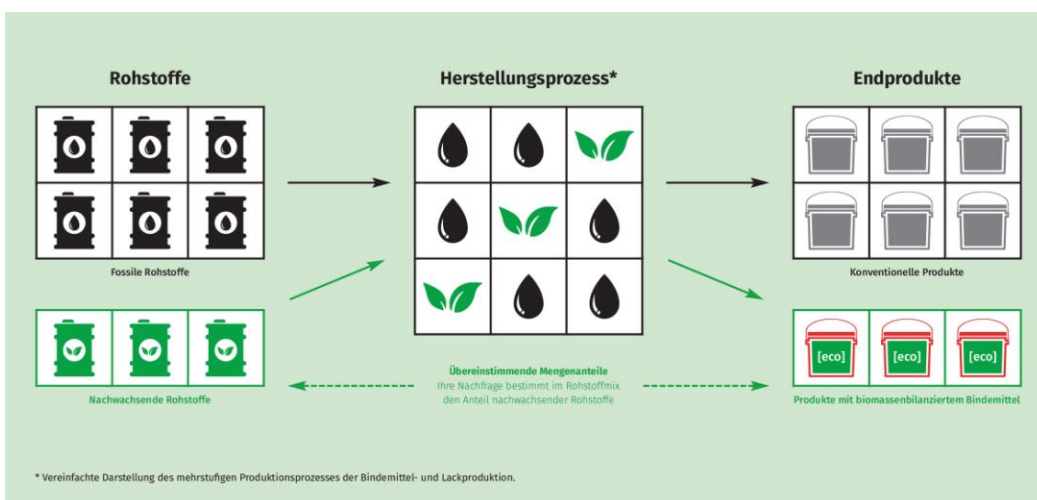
Rohstoffe

Fossile Rohstoffe

Nachwachsende Rohstoffe

Herstellungsprozess*

Übereinstimmende Mengenanteile
Ihre Nachfrage bestimmt im Rohstoffmix den Anteil nachwachsender Rohstoffe

Endprodukte

Konventionelle Produkte

[eco] [eco] [eco]

Produkte mit biomassenbilanziertem Bindemittel

* Vereinfachte Darstellung des mehrstufigen Produktionsprozesses der Bindemittel- und Lackproduktion.